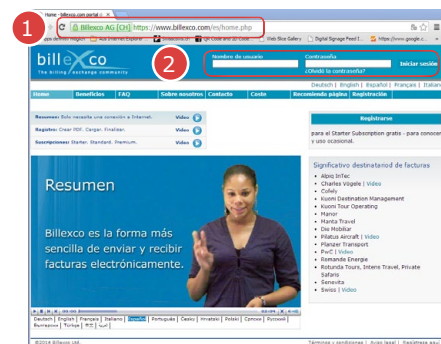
Home - billexco.portal.c ×

Billexco AG [CH] https://www.billexco.com/es/home.php

1

2

billexco
The billing exchange community

Nombre de usuario
Contraseña
Iniciar sesión
¿Olvidó la contraseña?

Deutsch | English | Español | Français | Italiano

Home | Beneficios | FAQ | Sobre nosotros | Contacto | Costo | Recomienda página | Registración

Resumen: Solo necesita una conexión a Internet. Video
Registro: Crear PDF. Cargar. Finalizar. Video
Suscripciones: Starter. Standard. Premium. Video

Registrarse
para el Starter Subscription gratis - para conocer y uso ocasional.

Significativo destinatarios de facturas
• Alpiq InTec
• Charles Vögele | Video
• Cofely
• Kuoni Destination Management
• Kuoni Tour Operating
• Manor
• Manta Travel
• Die Mobiliar
• Pilatus Aircraft | Video
• Planzer Transport
• PwC | Video
• Romande Energie
• Rotunda Tours, Intens Travel, Private Safaris
• Senevita
• Swiss | Video

Resumen

Billexco es la forma más sencilla de enviar y recibir facturas electrónicamente.

Deutsch | English | Français | Italiano | Español | Português | Česky | Hrvatski | Polski | Ćириллица | Pусский | Български | Türkçe | 한국어

©2014 Billexco Ltd.
Términos y condiciones | Aviso legal | Registrese aquí